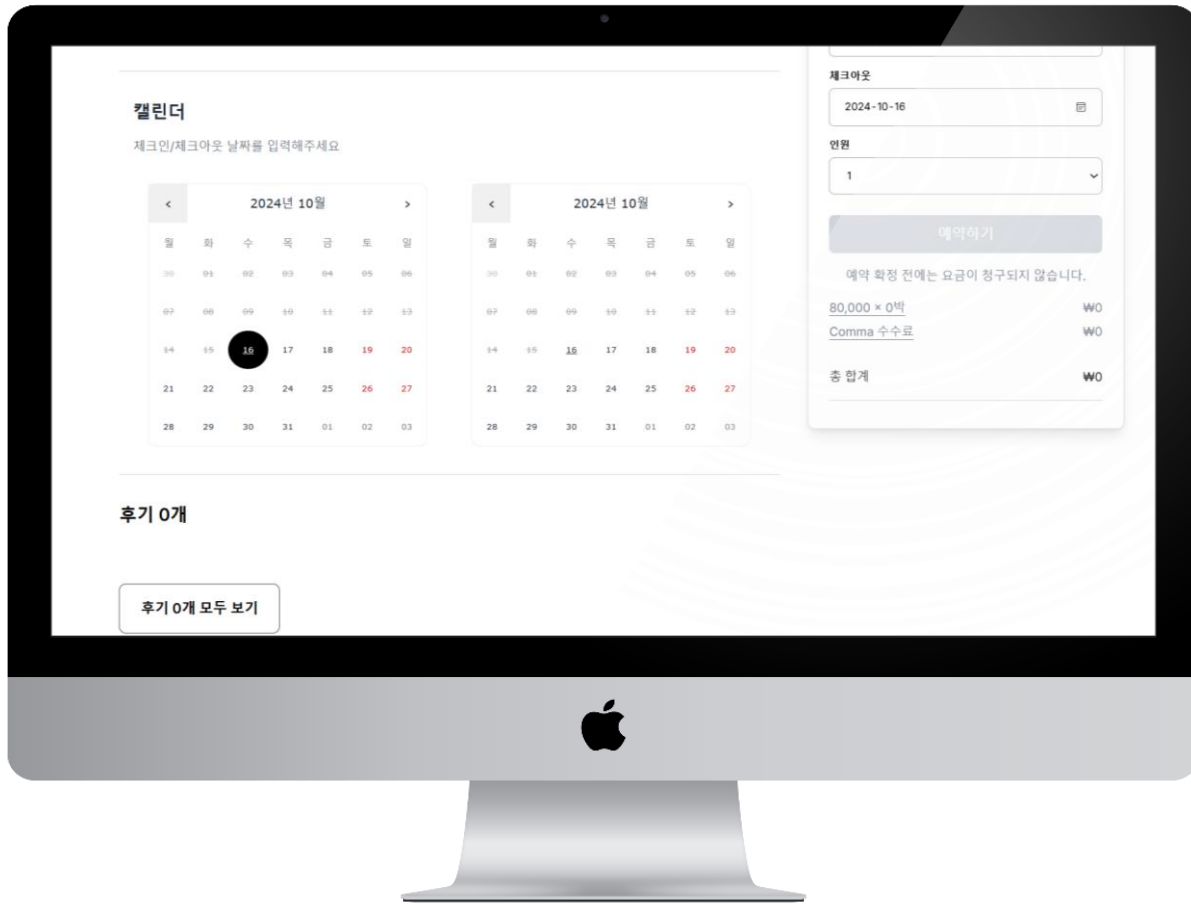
캘린더

체크인/체크아웃 날짜를 입력해주세요

| < | 2024년 10월 | | | | | > |
|---|---|---|---|---|---|---|
| 월 | 화 | 수 | 목 | 금 | 토 | 일 |
| 30 | 01 | 02 | 03 | 04 | 05 | 06 |
| 07 | 08 | 09 | 10 | 11 | 12 | 13 |
| 14 | 15 | 16 | 17 | 18 | 19 | 20 |
| 21 | 22 | 23 | 24 | 25 | 26 | 27 |
| 28 | 29 | 30 | 31 | 01 | 02 | 03 |

| < | 2024년 10월 | | | | | > |
|---|---|---|---|---|---|---|
| 월 | 화 | 수 | 목 | 금 | 토 | 일 |
| 30 | 01 | 02 | 03 | 04 | 05 | 06 |
| 07 | 08 | 09 | 10 | 11 | 12 | 13 |
| 14 | 15 | 16 | 17 | 18 | 19 | 20 |
| 21 | 22 | 23 | 24 | 25 | 26 | 27 |
| 28 | 29 | 30 | 31 | 01 | 02 | 03 |

후기 0개

후기 0개 모두 보기

체크아웃
2024-10-16

인원
1

예약하기

예약 확정 전에는 요금이 청구되지 않습니다.

80,000 × 0박 ₩0
Comma 수수료 ₩0

총 합계 ₩0